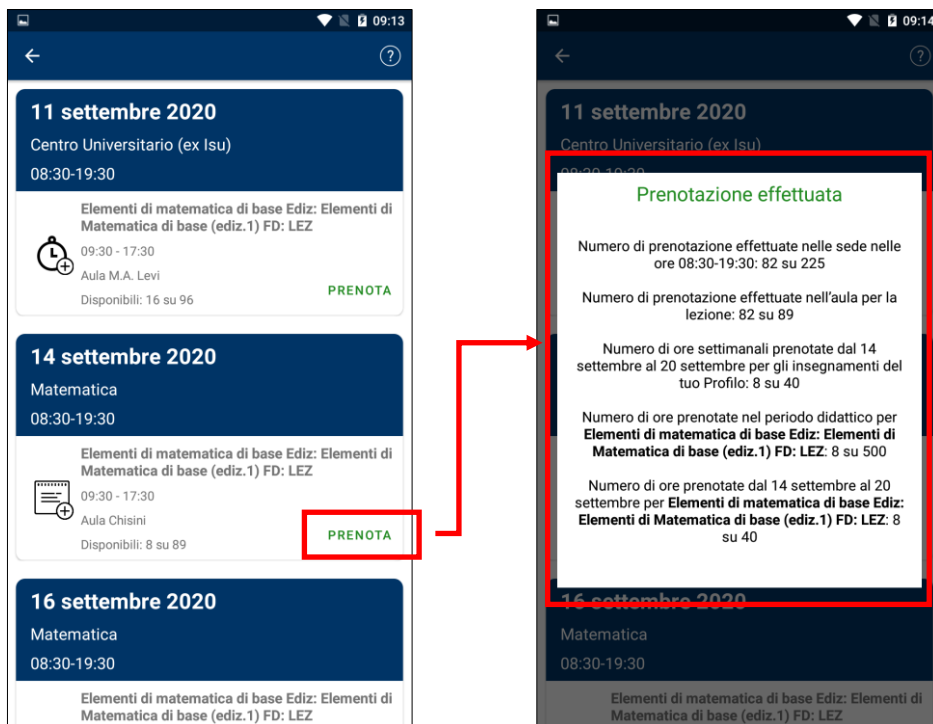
09:13

?

11 settembre 2020

Centro Universitario (ex Isu)

08:30-19:30

Elementi di matematica di base Ediz: Elementi di Matematica di base (ediz.1) FD: LEZ

09:30 - 17:30

Aula M.A. Levi

Disponibili: 16 su 96

PRENOTA

14 settembre 2020

Matematica

08:30-19:30

Elementi di matematica di base Ediz: Elementi di Matematica di base (ediz.1) FD: LEZ

09:30 - 17:30

Aula Chisini

Disponibili: 8 su 89

PRENOTA

16 settembre 2020

Matematica

08:30-19:30

Elementi di matematica di base Ediz: Elementi di Matematica di base (ediz.1) FD: LEZ

09:14

?

11 settembre 2020

Centro Universitario (ex Isu)

Prenotazione effettuata

Numero di prenotazione effettuate nelle sede nelle ore 08:30-19:30: 82 su 225

Numero di prenotazione effettuate nell'aula per la lezione: 82 su 89

Numero di ore settimanali prenotate dal 14 settembre al 20 settembre per gli insegnamenti del tuo Profilo: 8 su 40

Numero di ore prenotate nel periodo didattico per **Elementi di matematica di base Ediz: Elementi di Matematica di base (ediz.1) FD: LEZ**: 8 su 500

Numero di ore prenotate dal 14 settembre al 20 settembre per **Elementi di matematica di base Ediz: Elementi di Matematica di base (ediz.1) FD: LEZ**: 8 su 40

16 settembre 2020

Matematica

08:30-19:30

Elementi di matematica di base Ediz: Elementi di Matematica di base (ediz.1) FD: LEZ